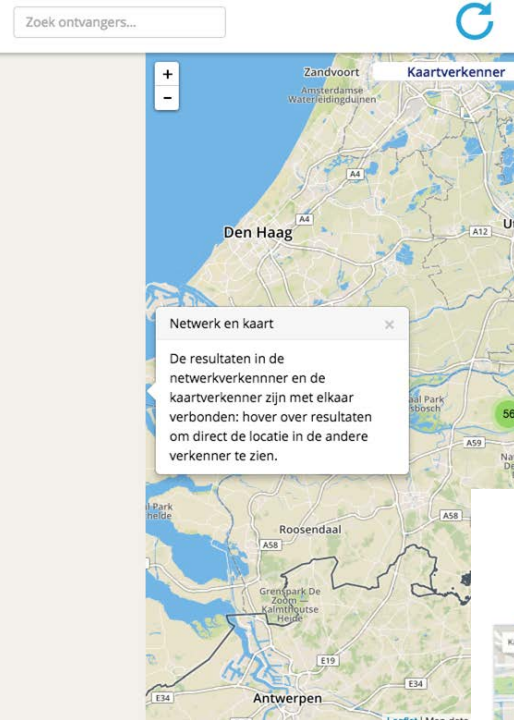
Zoek ontvangers...

+
-

Zandvoort
Amsterdamse Waterleidingduinen
Kaartverkenner
A4
A4
Den Haag
A12
U

Netwerk en kaart
×
De resultaten in de netwerkverkennner en de kaartverkenner zijn met elkaar verbonden: hover over resultaten om direct de locatie in de andere verkenner te zien.

56
Park sbosch
A59
Na De
Park nelde
A58
Roosendaal
A58
Grenspark De Zoom - Kalmthoutse Heide
E19
E34
E34
Antwerpen
Leaflet | Map data